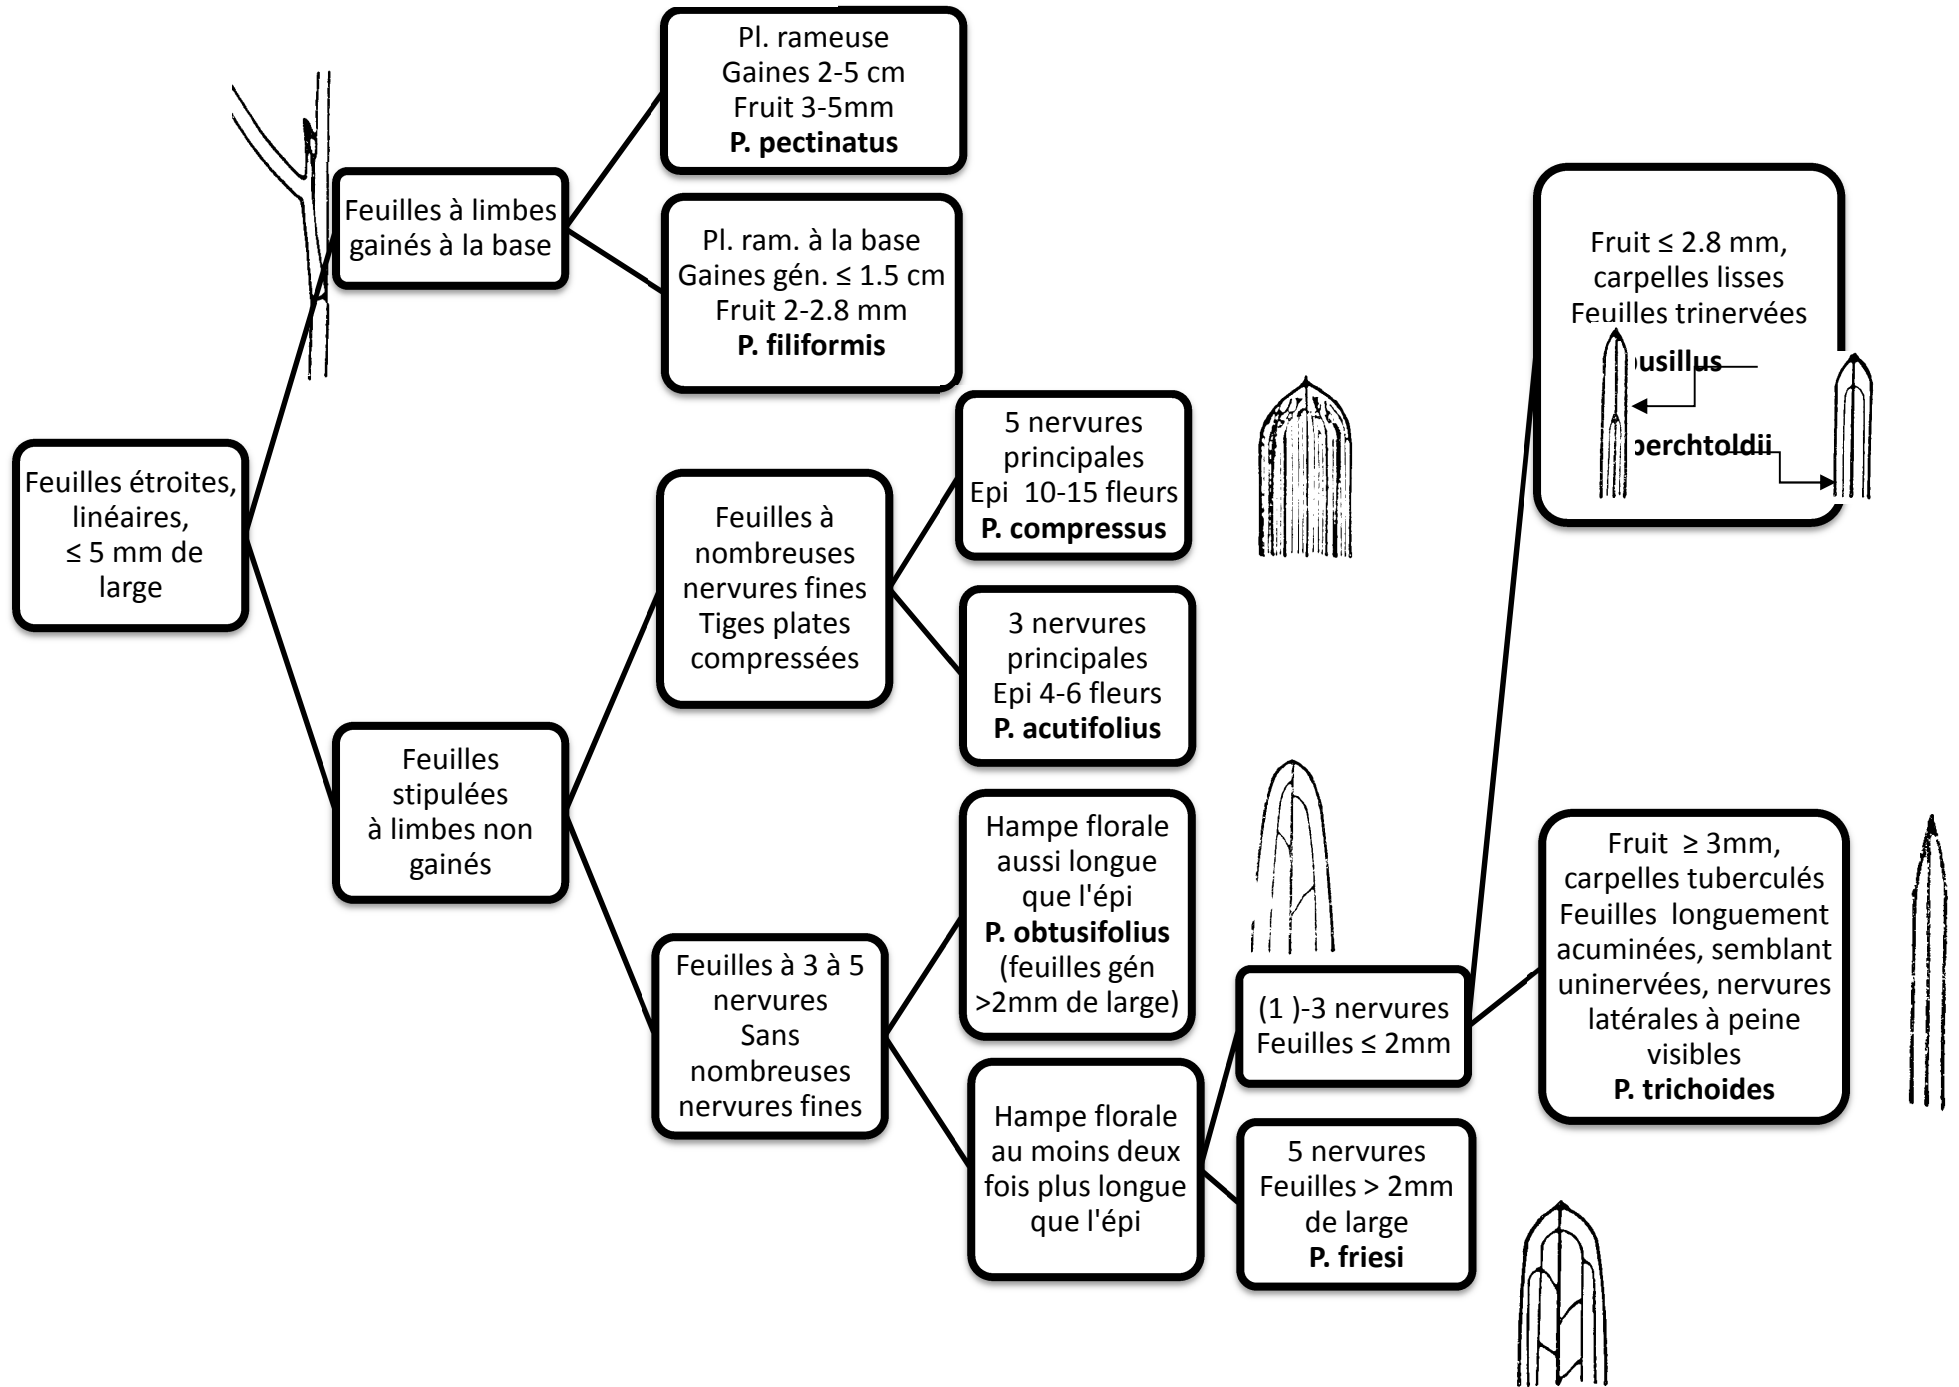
Feuilles étroites, linéaires, ≤ 5 mm de large

Feuilles à limbes gainés à la base

Pl. rameuse
Gaines 2-5 cm
Fruit 3-5mm
**P. pectinatus**

Pl. ram. à la base
Gaines gén. ≤ 1.5 cm
Fruit 2-2.8 mm
**P. filiformis**

Feuilles stipulées à limbes non gainés

Feuilles à nombreuses nervures fines
Tiges plates compressées

5 nervures principales
Epi 10-15 fleurs
**P. compressus**

3 nervures principales
Epi 4-6 fleurs
**P. acutifolius**

Feuilles à 3 à 5 nervures
Sans nombreuses nervures fines

Hampe florale aussi longue que l'épi
**P. obtusifolius**
(feuilles gén >2mm de large)

Hampe florale au moins deux fois plus longue que l'épi

(1 )-3 nervures
Feuilles ≤ 2mm

5 nervures
Feuilles > 2mm de large
**P. friesi**

Fruit ≤ 2.8 mm,
carpelles lisses
Feuilles trinervées
**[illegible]usillus**
**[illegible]erchtoldii**

Fruit ≥ 3mm,
carpelles tuberculés
Feuilles longuement acuminées, semblant uninervées, nervures latérales à peine visibles
**P. trichoides**